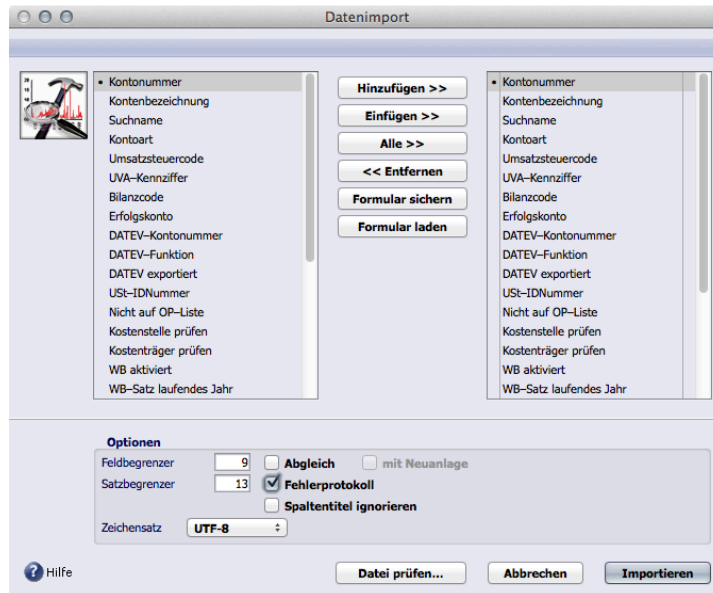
Datenimport

• Kontonummer
Kontenbezeichnung
Suchname
Kontoart
Umsatzsteuercode
UVA–Kennziffer
Bilanzcode
Erfolgskonto
DATEV–Kontonummer
DATEV–Funktion
DATEV exportiert
USt–IDNummer
Nicht auf OP–Liste
Kostenstelle prüfen
Kostenträger prüfen
WB aktiviert
WB–Satz laufendes Jahr

Hinzufügen >>
Einfügen >>
Alle >>
<< Entfernen
Formular sichern
Formular laden

• Kontonummer
Kontenbezeichnung
Suchname
Kontoart
Umsatzsteuercode
UVA–Kennziffer
Bilanzcode
Erfolgskonto
DATEV–Kontonummer
DATEV–Funktion
DATEV exportiert
USt–IDNummer
Nicht auf OP–Liste
Kostenstelle prüfen
Kostenträger prüfen
WB aktiviert
WB–Satz laufendes Jahr

Optionen
Feldbegrenzer 9
Abgleich
mit Neuanlage
Satzbegrenzer 13
Fehlerprotokoll
Spaltentitel ignorieren
Zeichensatz UTF-8

Hilfe
Datei prüfen...
Abbrechen
Importieren